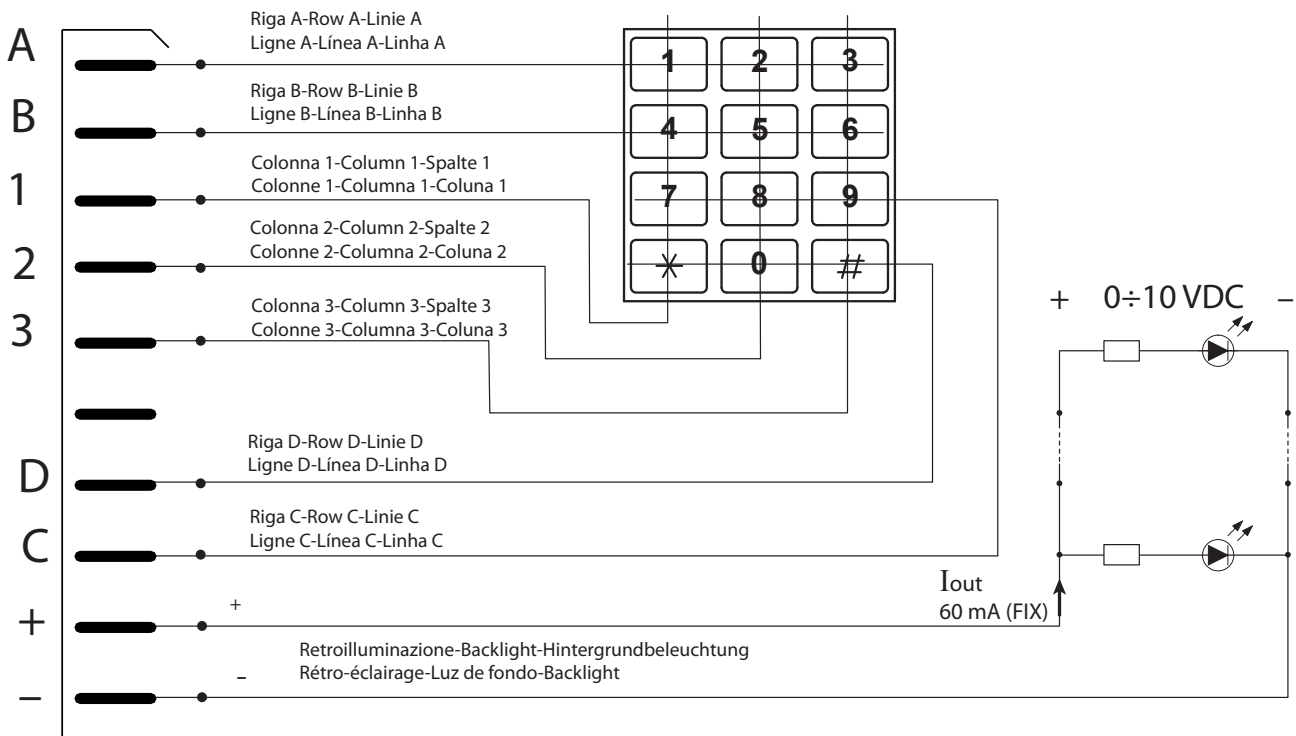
A
Riga A-Row A-Linie A
Ligne A-Línea A-Linha A

B
Riga B-Row B-Linie B
Ligne B-Línea B-Linha B

1
Colonna 1-Column 1-Spalte 1
Colonne 1-Columna 1-Coluna 1

2
Colonna 2-Column 2-Spalte 2
Colonne 2-Columna 2-Coluna 2

3
Colonna 3-Column 3-Spalte 3
Colonne 3-Columna 3-Coluna 3

1 2 3
4 5 6
7 8 9
$\ast$ 0 #

+ $0\div10$ VDC –

D
Riga D-Row D-Linie D
Ligne D-Línea D-Linha D

C
Riga C-Row C-Linie C
Ligne C-Línea C-Linha C

Iout
60 mA (FIX)

+
+

Retroilluminazione-Backlight-Hintergrundbeleuchtung
Rétro-éclairage-Luz de fondo-Backlight
–
–